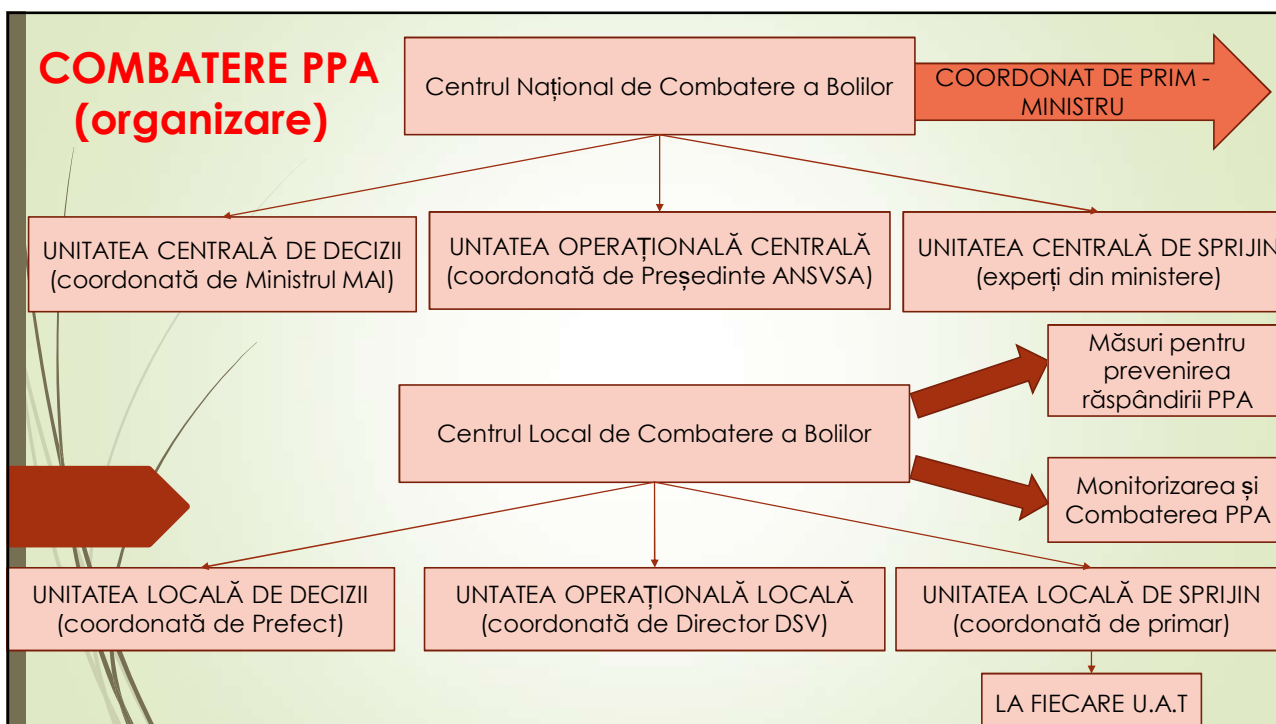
COMBATERE PPA (organizare)

Centrul Național de Combatere a Bolilor

COORDONAT DE PRIM - MINISTRU

UNITATEA CENTRALĂ DE DECIZII (coordonată de Ministrul MAI)

UNTATEA OPERAȚIONALĂ CENTRALĂ (coordonată de Președinte ANSVSA)

UNITATEA CENTRALĂ DE SPRIJIN (experți din ministere)

Măsuri pentru prevenirea răspândirii PPA

Centrul Local de Combatere a Bolilor

Monitorizarea și Combaterea PPA

UNITATEA LOCALĂ DE DECIZII (coordonată de Prefect)

UNTATEA OPERAȚIONALĂ LOCALĂ (coordonată de Director DSV)

UNITATEA LOCALĂ DE SPRIJIN (coordonată de primar)

LA FIECARE U.A.T